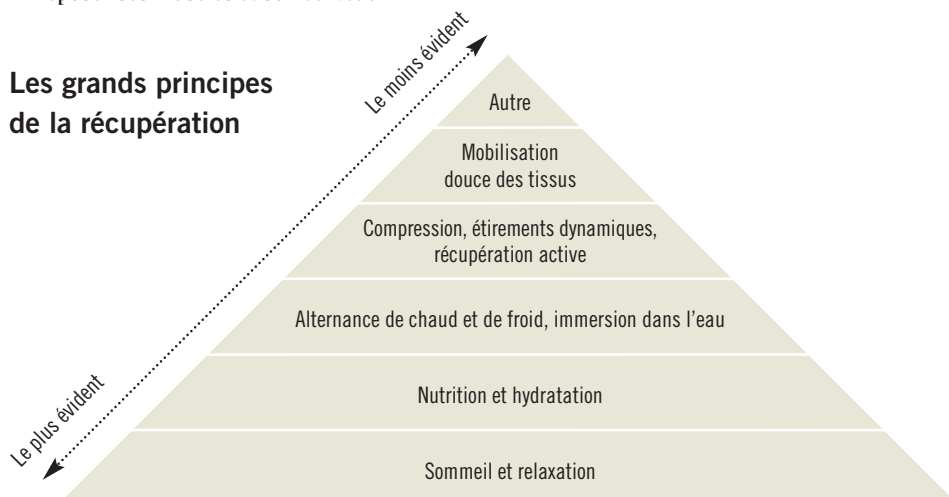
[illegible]

Les grands principes de la récupération

Le moins évident

Le plus évident

Autre

Mobilisation douce des tissus

Compression, étirements dynamiques, récupération active

Alternance de chaud et de froid, immersion dans l'eau

Nutrition et hydratation

Sommeil et relaxation